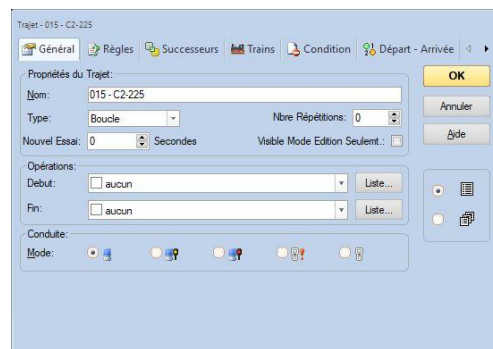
Trajet - 015 - C2-225

Général | Règles | Successeurs | Trains | Condition | Départ - Arrivée

Propriétés du Trajet:
Nom: 015 - C2-225
Type: Boucle
Nbre Répétitions: 0
Nouvel Essai: 0 Secondes
Visible Mode Edition Seulemt.:

Opérations:
Debut: aucun Liste...
Fin: aucun Liste...

Conduite:
Mode:

OK
Annuler
Aide